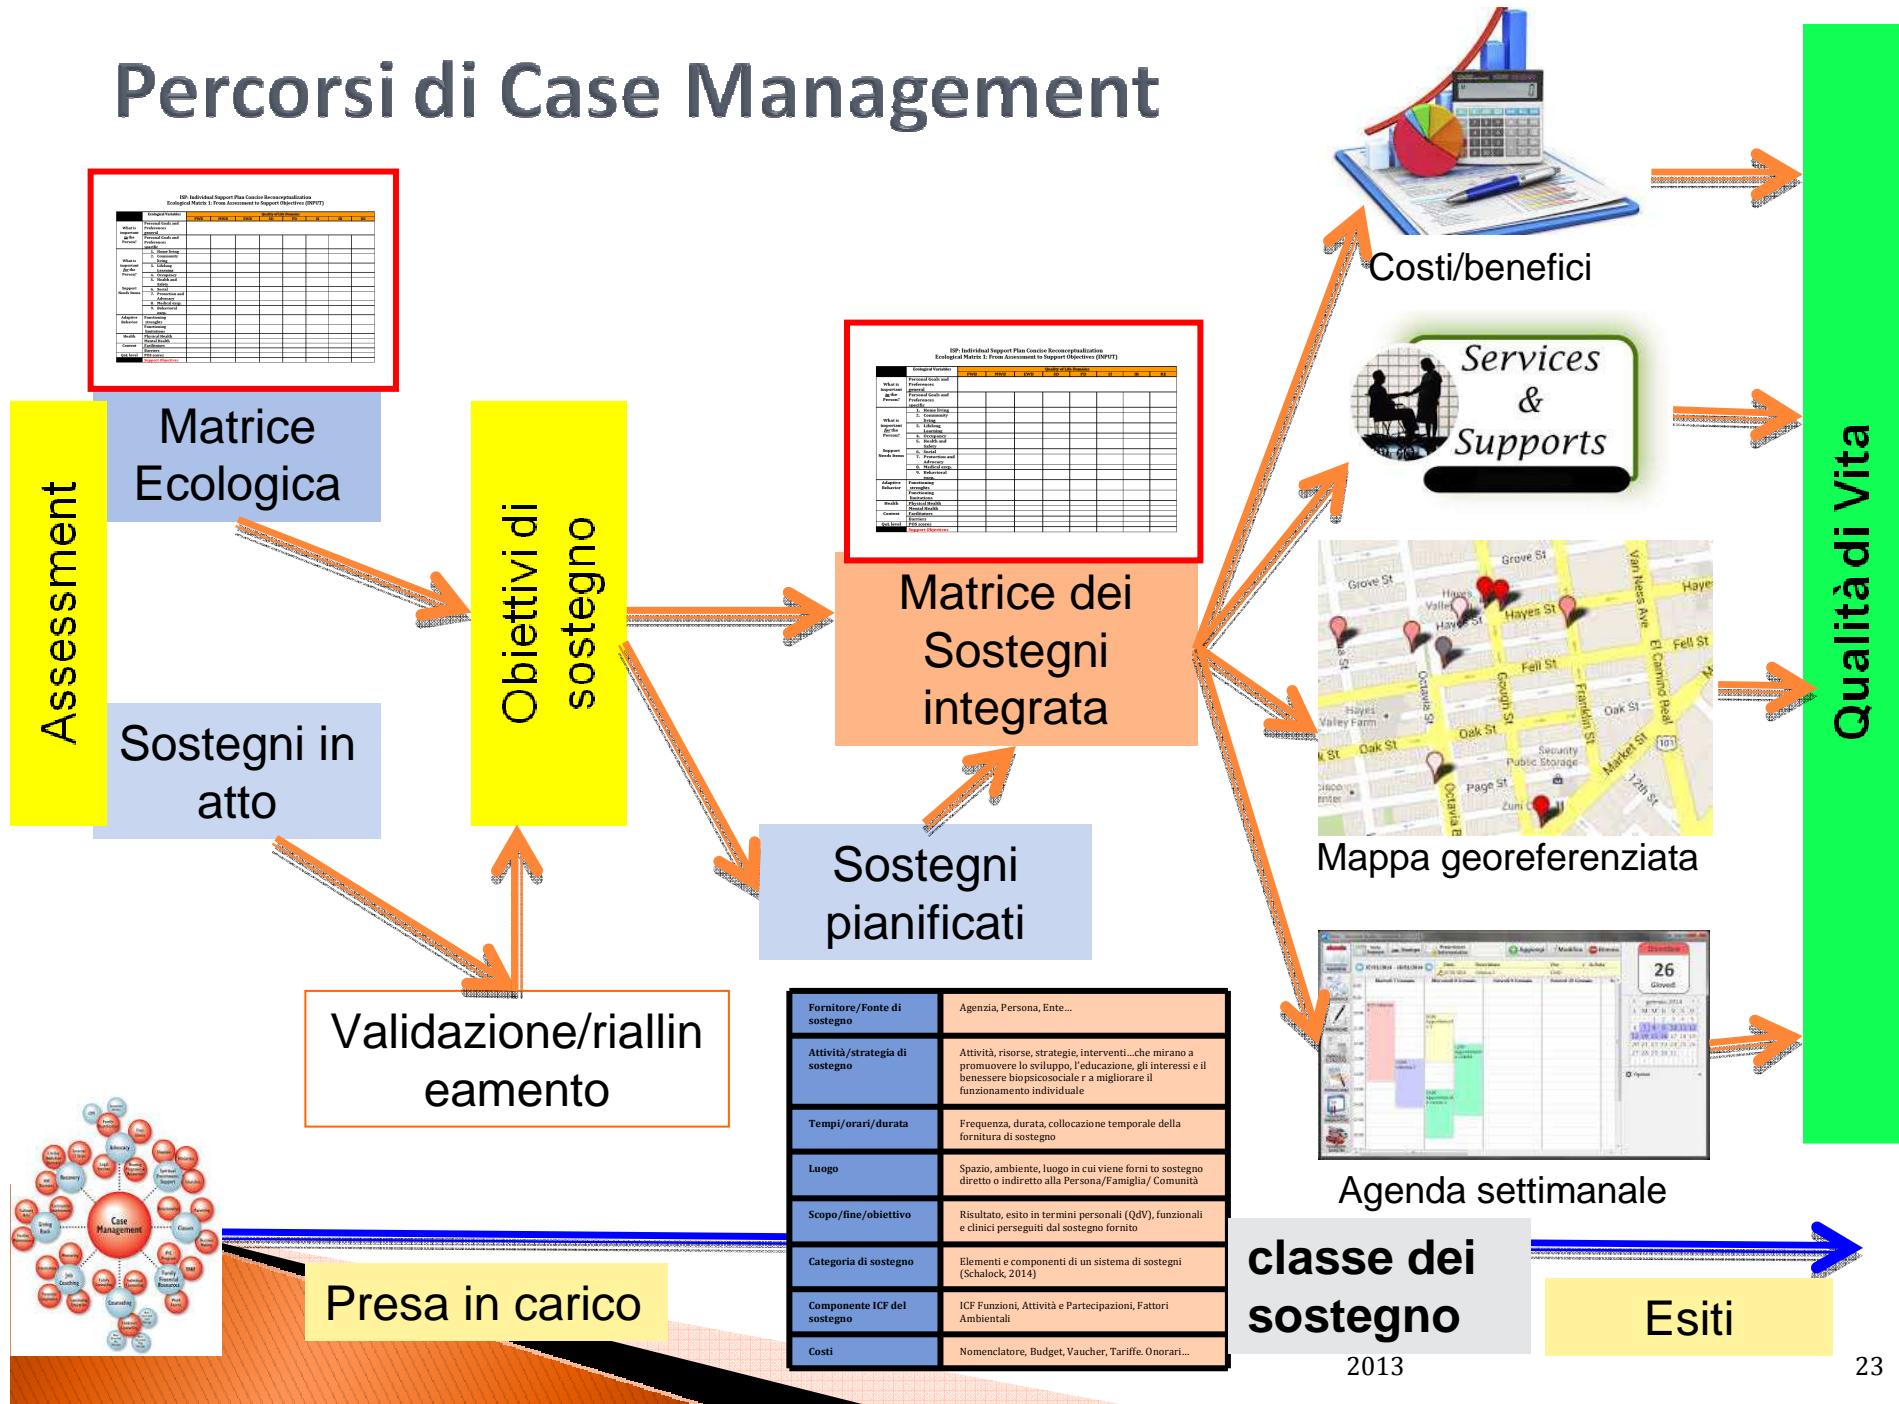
Percorsi di Case Management

ISP: Individual Support Plan Concise Reconceptualization
Ecological Matrix 1: From Assessment to Support Objectives (INPUT)

Assessment

Matrice Ecologica

Sostegni in atto

Obiettivi di sostegno

ISP: Individual Support Plan Concise Reconceptualization
Ecological Matrix 1: From Assessment to Support Objectives (INPUT)

Matrice dei Sostegni integrata

Sostegni pianificati

Validazione/riallineamento

Costi/benefici

Services & Supports

Mappa georeferenziata

Agenda settimanale

Qualità di Vita

Case Management

Presa in carico

| Fornitore/Fonte di sostegno | Agenzia, Persona, Ente… |
|---|---|
| Attività/strategia di sostegno | Attività, risorse, strategie, interventi…che mirano a promuovere lo sviluppo, l'educazione, gli interessi e il benessere biopsicosociale r a migliorare il funzionamento individuale |
| Tempi/orari/durata | Frequenza, durata, collocazione temporale della fornitura di sostegno |
| Luogo | Spazio, ambiente, luogo in cui viene forni to sostegno diretto o indiretto alla Persona/Famiglia/ Comunità |
| Scopo/fine/obiettivo | Risultato, esito in termini personali (QdV), funzionali e clinici perseguiti dal sostegno fornito |
| Categoria di sostegno | Elementi e componenti di un sistema di sostegni (Schalock, 2014) |
| Componente ICF del sostegno | ICF Funzioni, Attività e Partecipazioni, Fattori Ambientali |
| Costi | Nomenclatore, Budget, Vaucher, Tariffe. Onorari… |

classe dei sostegno

2013

Esiti

23